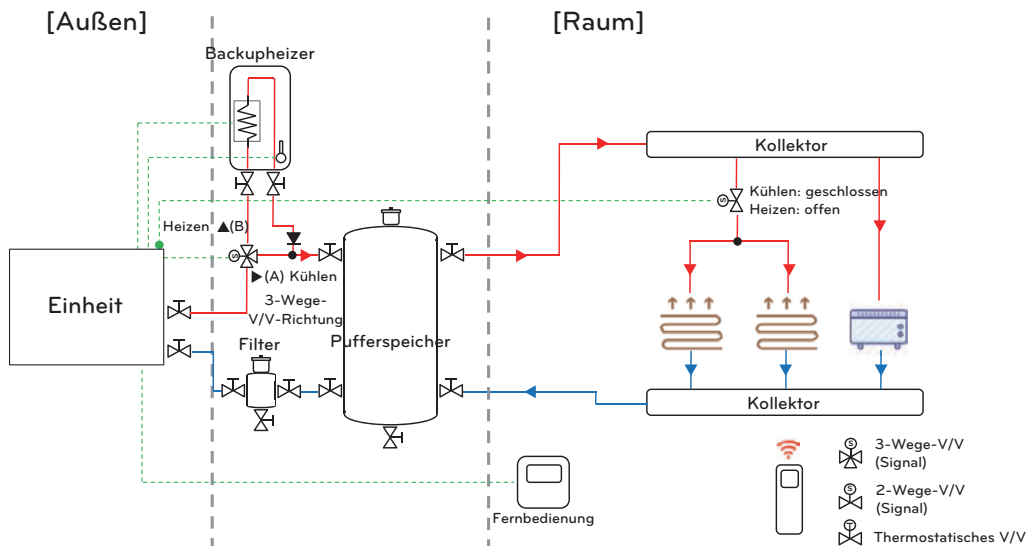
[Außen]

[Raum]

Backupheizer

Kollektor

Kühlen: geschlossen
Heizen: offen

Heizen ▲(B)

▶(A) Kühlen

3-Wege-V/V-Richtung

Einheit

Filter

Pufferspeicher

Kollektor

Fernbedienung

3-Wege-V/V (Signal)

2-Wege-V/V (Signal)

Thermostatisches V/V